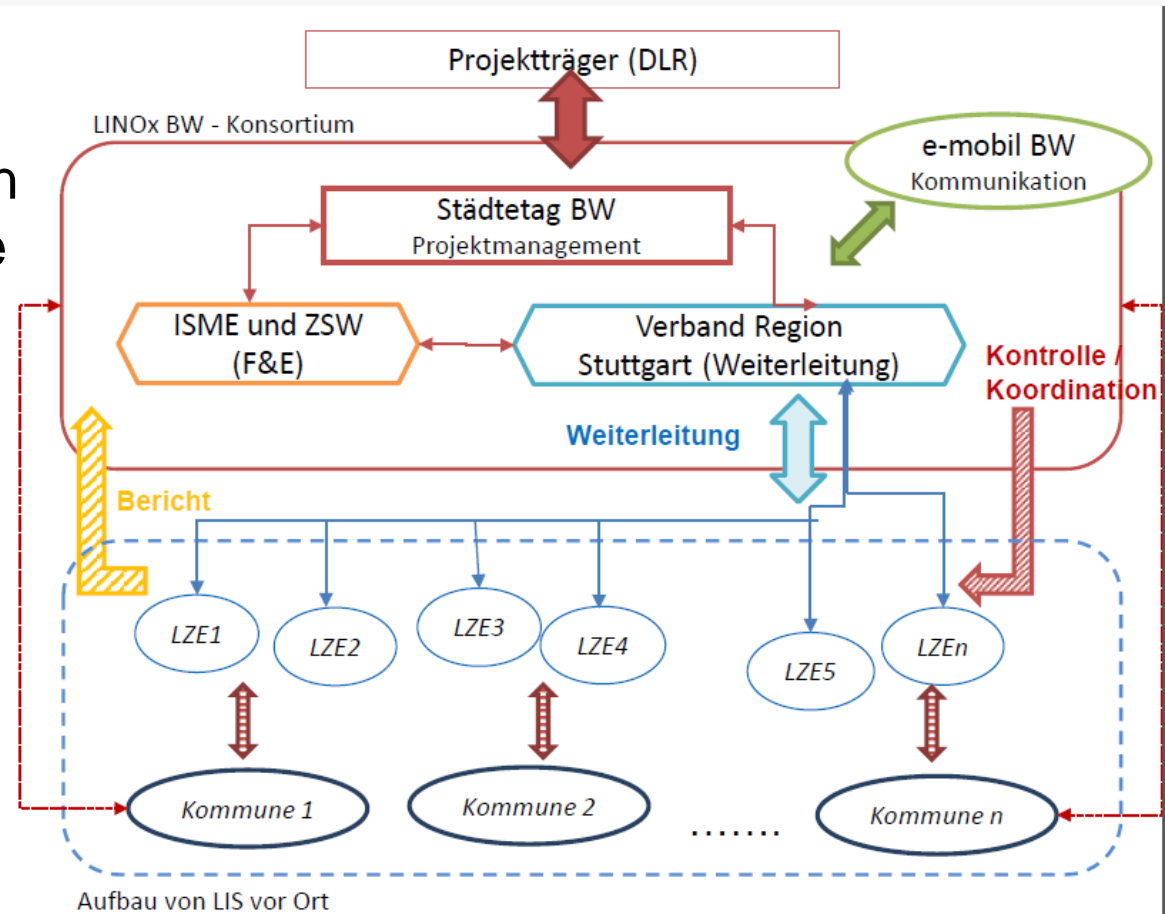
Projektträger (DLR)

LINOx BW - Konsortium

e-mobil BW
Kommunikation

Städtetag BW
Projektmanagement

ISME und ZSW
(F&E)

Verband Region
Stuttgart (Weiterleitung)

Kontrolle /
Koordination

Weiterleitung

Bericht

LZE1

LZE2

LZE3

LZE4

LZE5

LZEn

Kommune 1

Kommune 2

.......

Kommune n

Aufbau von LIS vor Ort